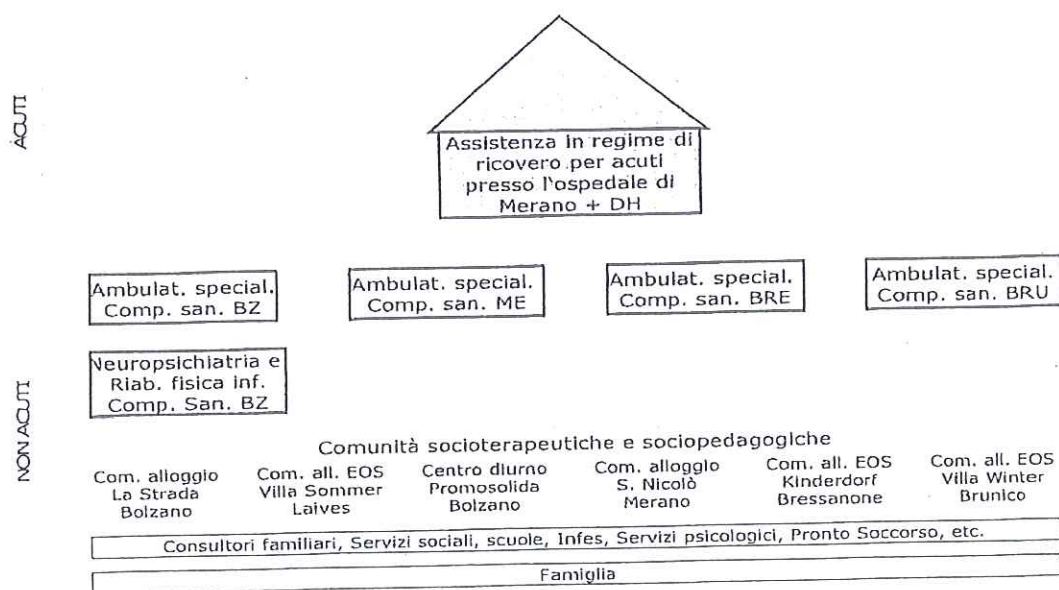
ACUTI

Assistenza in regime di ricovero per acuti presso l'ospedale di Merano + DH

NON ACUTI

Ambulat. special. Comp. san. BZ

Ambulat. special. Comp. san. ME

Ambulat. special. Comp. san. BRE

Ambulat. special. Comp. san. BRU

Neuropsichiatria e Riab. fisica inf. Comp. San. BZ

Comunità socioterapeutiche e sociopedagogiche

Com. alloggio La Strada Bolzano

Com. all. EOS Villa Sommer Laives

Centro diurno Promosolida Bolzano

Com. alloggio S. Nicolò Merano

Com. all. EOS Kinderdorf Bressanone

Com. all. EOS Villa Winter Brunico

Consultori familiari, Servizi sociali, scuole, Infes, Servizi psicologici, Pronto Soccorso, etc.

Famiglia